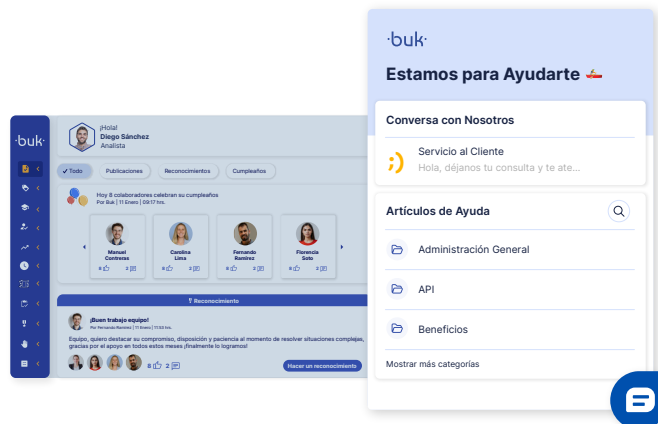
·buk·

¡Hola!
Diego Sánchez
Analista

✓ Todo
Publicaciones
Reconocimientos
Cumpleaños

Hoy 8 colaboradores celebran su cumpleaños
Por Buk | 11 Enero | 09:17 hrs.

Manuel Contreras
8 2

Carolina Lima
8 2

Fernando Ramírez
8 2

Florencia Soto
8 2

Reconocimiento

¡Buen trabajo equipo!
Por Fernando Ramírez | 11 Enero | 11:50 hrs.

Equipo, quiero destacar su compromiso, disposición y paciencia al momento de resolver situaciones complejas, gracias por el apoyo en todos estos meses ¡finalmente lo logramos!

8 2
Hacer un reconocimiento

·buk·

Estamos para Ayudarte

Conversa con Nosotros

Servicio al Cliente
Hola, déjanos tu consulta y te ate...

Artículos de Ayuda

Administración General

API

Beneficios

Mostrar más categorías